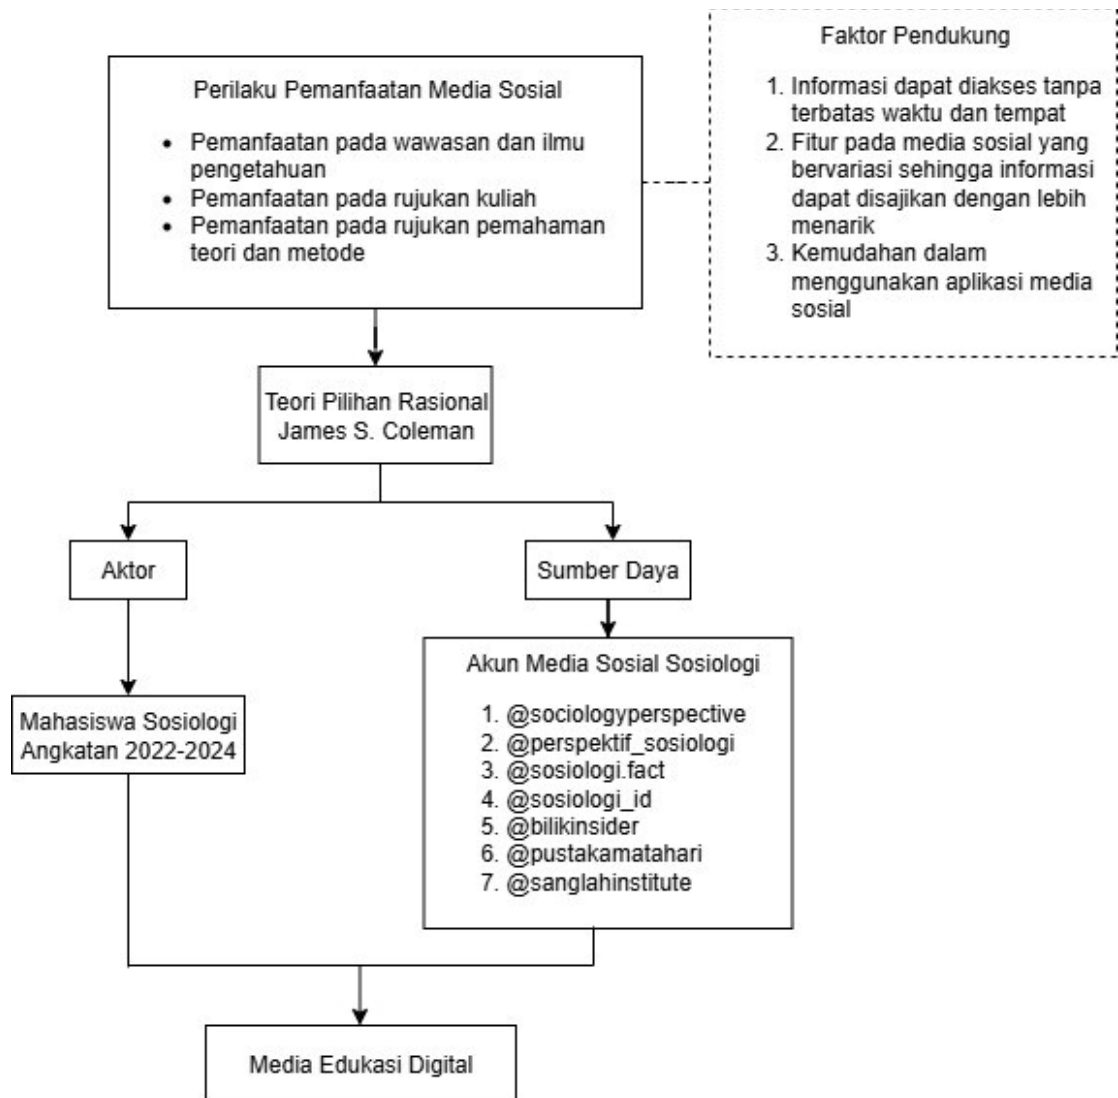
Perilaku Pemanfaatan Media Sosial

- Pemanfaatan pada wawasan dan ilmu pengetahuan
- Pemanfaatan pada rujukan kuliah
- Pemanfaatan pada rujukan pemahaman teori dan metode

Faktor Pendukung

1. Informasi dapat diakses tanpa terbatas waktu dan tempat
2. Fitur pada media sosial yang bervariasi sehingga informasi dapat disajikan dengan lebih menarik
3. Kemudahan dalam menggunakan aplikasi media sosial

Teori Pilihan Rasional James S. Coleman

Aktor

Sumber Daya

Mahasiswa Sosiologi Angkatan 2022-2024

Akun Media Sosial Sosiologi

1. @sociologyperspective
2. @perspektif_sosiologi
3. @sosiologi.fact
4. @sosiologi_id
5. @bilikinsider
6. @pustakamatahari
7. @sanglahinstitute

Media Edukasi Digital